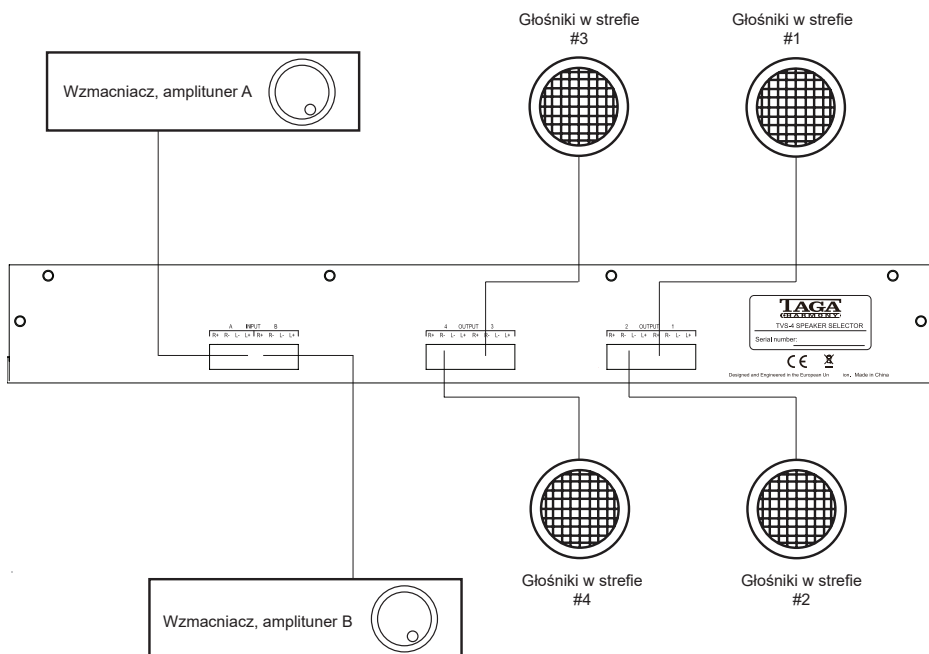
Głośniki w strefie #3

Głośniki w strefie #1

Wzmacniacz, amplituner A

A INPUT B
R+ R- L- L+ R+ R- L- L+

4 OUTPUT 3
R+ R- L- L+ R+ R- L- L+

2 OUTPUT 1
R+ R- L- L+ R+ R- L- L+

TAGA HARMONY
TVS-4 SPEAKER SELECTOR
Serial number:

CE

Designed and Engineered in the European Un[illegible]. Made in China

Wzmacniacz, amplituner B

Głośniki w strefie #4

Głośniki w strefie #2